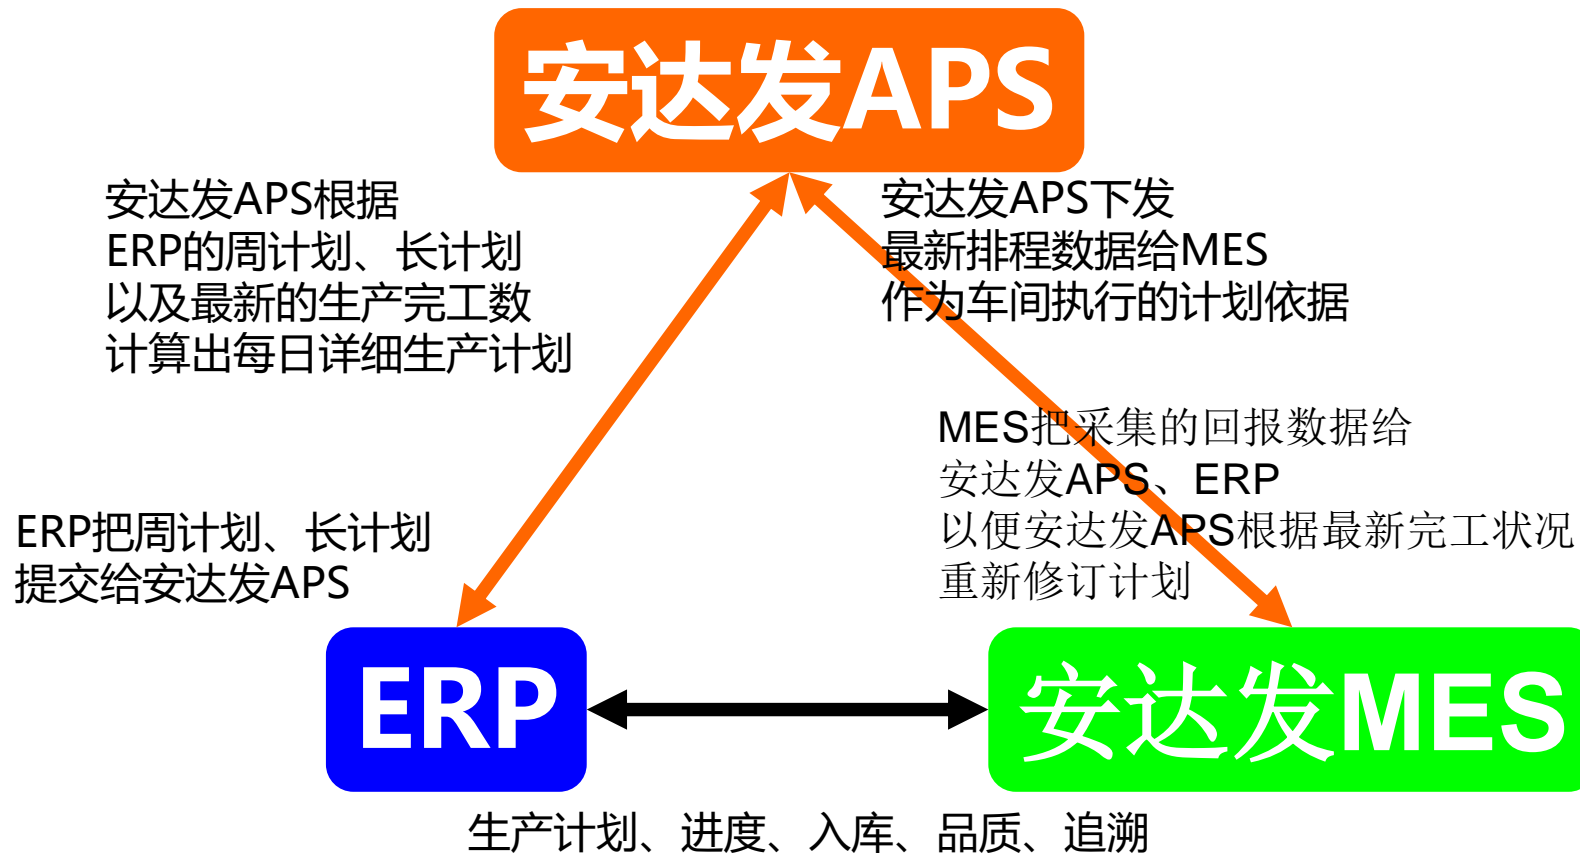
安达发APS

安达发APS根据
ERP的周计划、长计划
以及最新的生产完工数
计算出每日详细生产计划

安达发APS下发
最新排程数据给MES
作为车间执行的计划依据

MES把采集的回报数据给
安达发APS、ERP
以便安达发APS根据最新完工状况
重新修订计划

ERP把周计划、长计划
提交给安达发APS

ERP

安达发MES

生产计划、进度、入库、品质、追溯